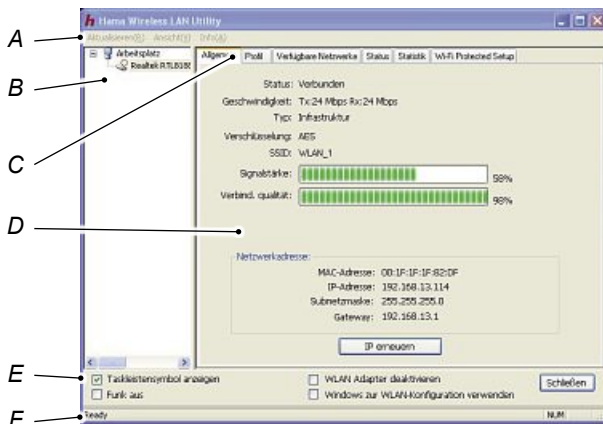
A
B
C
D
E
F

Hama Wireless LAN Utility

Aktualisieren(R) Ansicht(V) Info(A)

Arbeitsplatz
Realtek RTL8188

Allgem. | Profil | Verfügbare Netzwerke | Status | Statistik | Wi-Fi Protected Setup

Status: Verbunden
Geschwindigkeit: Tx:24 Mbps Rx:24 Mbps
Typ: Infrastruktur
Verschlüsselung: AES
SSID: WLAN_1
Signalstärke: 58%
Verbind. qualität: 98%

Netzwerkadresse:
MAC-Adresse: 00:1F:1F:1F:82:DF
IP-Adresse: 192.168.13.114
Subnetzmaske: 255.255.255.0
Gateway: 192.168.13.1

IP erneuern

Taskleistensymbol anzeigen
Funk aus
WLAN Adapter deaktivieren
Windows zur WLAN-Konfiguration verwenden
Schließen

Ready
NUM